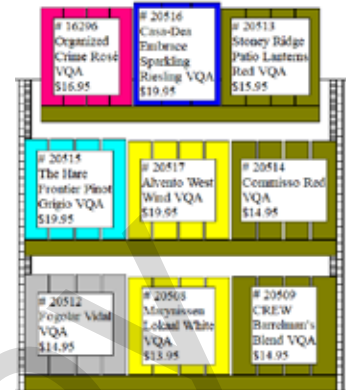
# 16296 Organized Crime Rosé VQA $16.95

# 20516 Casa-Dea Embrace Sparkling Riesling VQA $19.95

# 20513 Stoney Ridge Patio Lanterns Red VQA $15.95

# 20515 The Hare Frontier Pinot Grigio VQA $19.95

# 20517 Alvento West Wind VQA $19.95

# 20514 Commisso Red VQA $14.95

# 20512 Fogolar Vidal VQA $14.95

# 20508 Morynissen Lokaal White VQA $13.95

# 20509 CREW Barrelman's Blend VQA $14.95